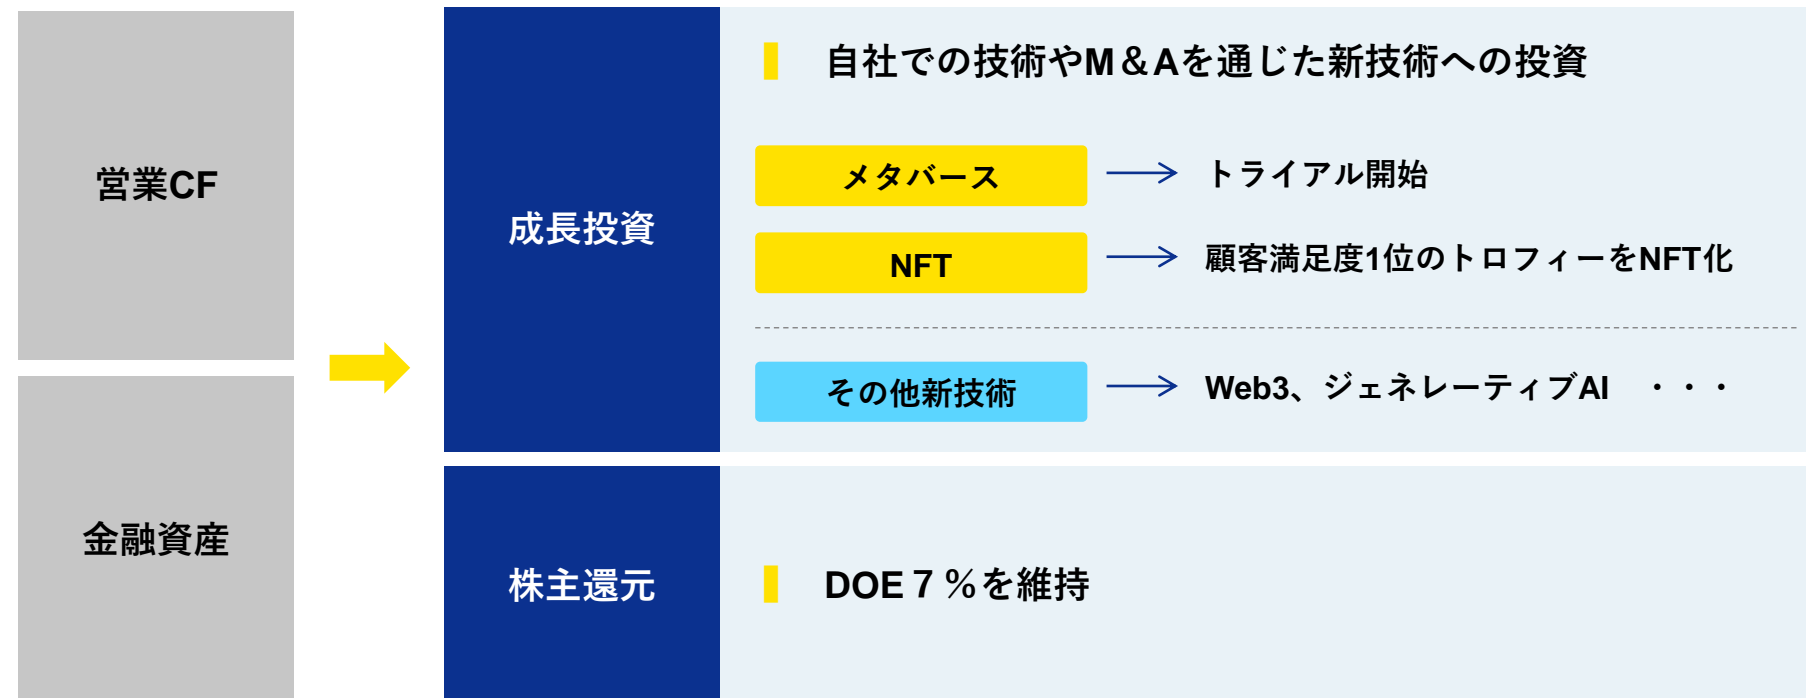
営業CF

金融資産

成長投資

自社での技術やM＆Aを通じた新技術への投資

メタバース → トライアル開始

NFT → 顧客満足度1位のトロフィーをNFT化

その他新技術 → Web3、ジェネレーティブAI ・・・

株主還元

DOE７％を維持